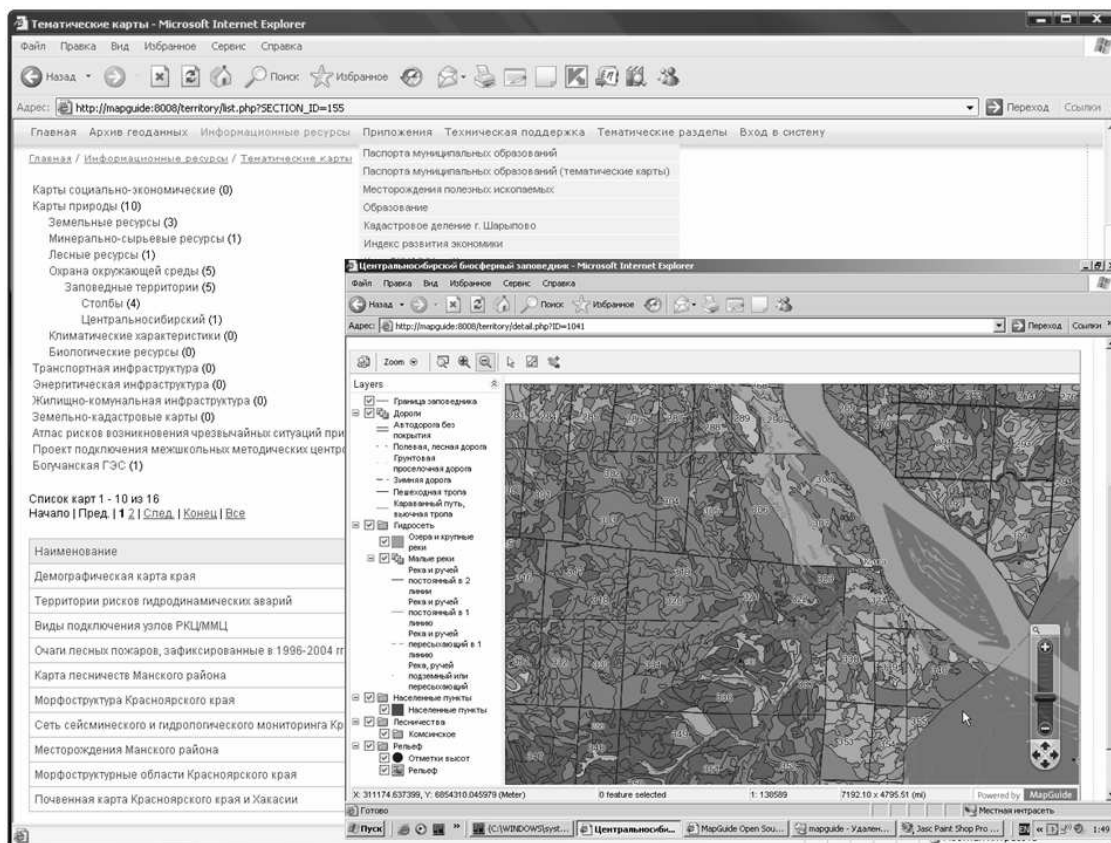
Тематические карты - Microsoft Internet Explorer

Файл Правка Вид Избранное Сервис Справка

Назад Поиск Избранное

Адрес: http://mapguide:8008/territory/list.php?SECTION_ID=155

Переход Ссылки

Главная Архив геоданных Информационные ресурсы Приложения Техническая поддержка Тематические разделы Вход в систему

Главная / Информационные ресурсы / Тематические карты

Паспорта муниципальных образований
Паспорта муниципальных образований (тематические карты)
Месторождения полезных ископаемых
Образование
Кадастровое деление г. Шарыпово
Индекс развития экономики

Карты социально-экономические (0)
Карты природы (10)
Земельные ресурсы (3)
Минерально-сырьевые ресурсы (1)
Лесные ресурсы (1)
Охрана окружающей среды (5)
Заповедные территории (5)
Столбы (4)
Центральносибирский (1)
Климатические характеристики (0)
Биологические ресурсы (0)
Транспортная инфраструктура (0)
Энергитическая инфраструктура (0)
Жилищно-комунальная инфраструктура (0)
Земельно-кадастровые карты (0)
Атлас рисков возникновения чрезвычайных ситуаций при
Проект подключения межшкольных методических центро
Богучанская ГЭС (1)

Список карт 1 - 10 из 16
Начало | Пред. | 1 2 | След. | Конец | Все

| Наименование |
|---|
| Демографическая карта края |
| Территории рисков гидродинамических аварий |
| Виды подключения узлов РКЦ/ММЦ |
| Очаги лесных пожаров, зафиксированные в 1996-2004 гг |
| Карта лесничеств Манского района |
| Морфоструктура Красноярского края |
| Сеть сейсминеского и гидрологического мониторинга Кр |
| Месторождения Манского района |
| Морфоструктурные области Красноярского края |
| Почвенная карта Красноярского края и Хакасии |

Центральносибирский биосферный заповедник - Microsoft Internet Explorer

Файл Правка Вид Избранное Сервис Справка

Назад Поиск Избранное

Адрес: http://mapguide:8008/territory/detail.php?ID=1041

Переход Ссылки

Zoom

Layers

Граница заповедника
Дороги
Автодорога без покрытия
Полевая, лесная дорога
Грунтовая проселочная дорога
Зимняя дорога
Пешеходная тропа
Караванный путь, вьючная тропа
Гидросеть
Озера и крупные реки
Малые реки
Река и ручей постоянный в 2 линии
Река и ручей постоянный в 1 линию
Река и ручей пересыхающий в 1 линию
Река, ручей подземный или пересыхающий
Населенные пункты
Населенные пункты
Лесничества
Комсинское
Рельеф
Отметки высот
Рельеф

X: 311174.637399, Y: 6854310.045979 (Meter)   0 feature selected   1: 138589   7192.10 x 4795.51 (mi)   Powered by MapGuide

Готово   Местная интрасеть

Пуск   C:\WINDOWS\syst...   Центральносиби...   MapGuide Open Sou...   mapguide - Удален...   Jasc Paint Shop Pro ...   1:49